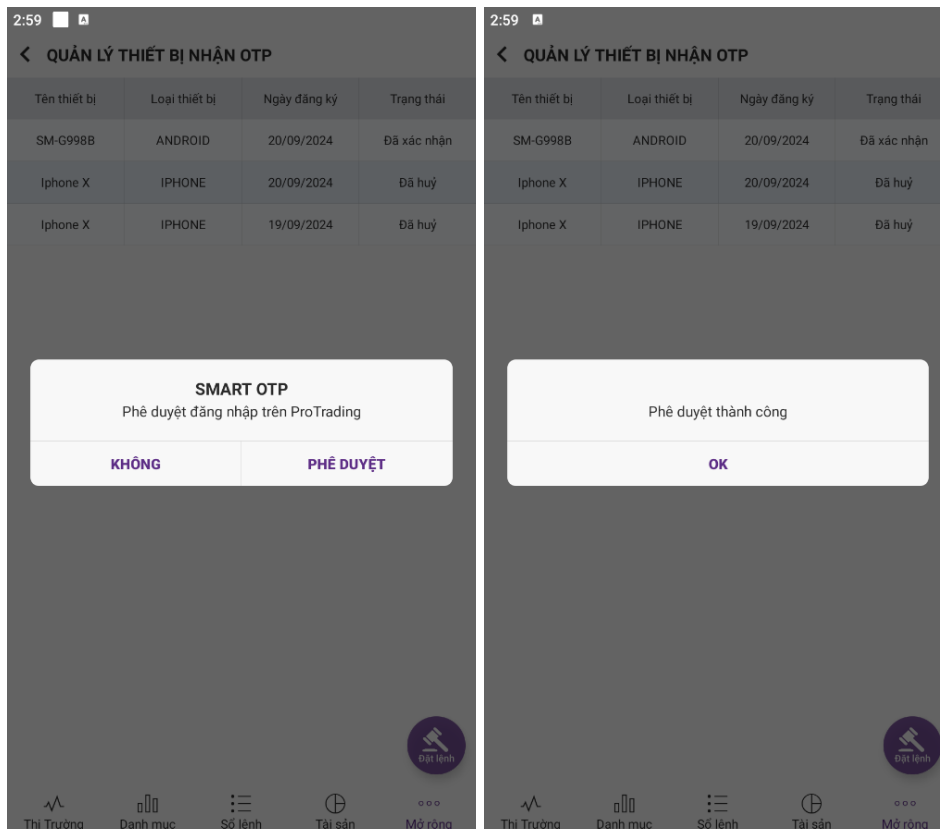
2:59

QUẢN LÝ THIẾT BỊ NHẬN OTP

| Tên thiết bị | Loại thiết bị | Ngày đăng ký | Trạng thái |
|---|---|---|---|
| SM-G998B | ANDROID | 20/09/2024 | Đã xác nhận |
| Iphone X | IPHONE | 20/09/2024 | Đã huỷ |
| Iphone X | IPHONE | 19/09/2024 | Đã huỷ |

SMART OTP
Phê duyệt đăng nhập trên ProTrading

KHÔNG PHÊ DUYỆT

Đặt lệnh

Thị Trường Danh mục Sổ lệnh Tài sản Mở rộng

2:59

QUẢN LÝ THIẾT BỊ NHẬN OTP

| Tên thiết bị | Loại thiết bị | Ngày đăng ký | Trạng thái |
|---|---|---|---|
| SM-G998B | ANDROID | 20/09/2024 | Đã xác nhận |
| Iphone X | IPHONE | 20/09/2024 | Đã huỷ |
| Iphone X | IPHONE | 19/09/2024 | Đã huỷ |

Phê duyệt thành công

OK

Đặt lệnh

Thị Trường Danh mục Sổ lệnh Tài sản Mở rộng